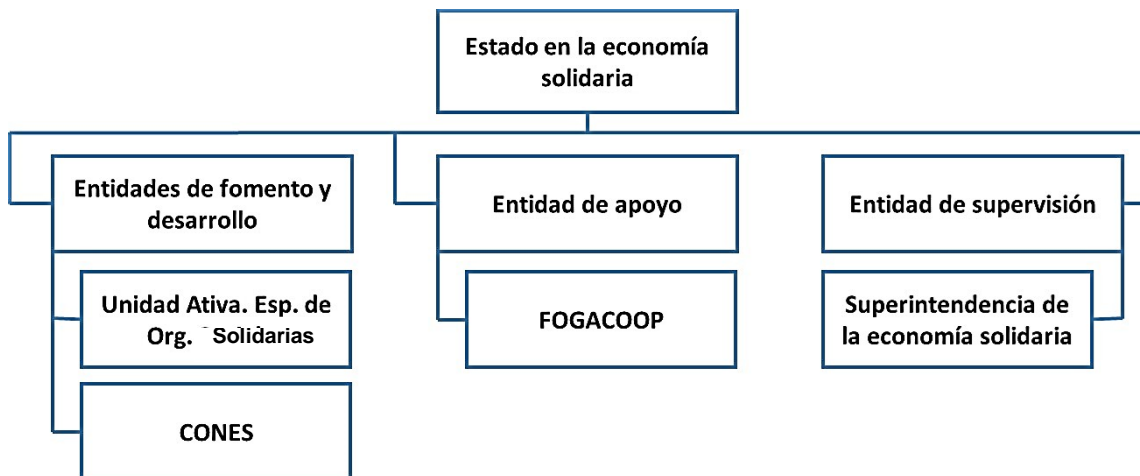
Estado en la economía solidaria

Entidades de fomento y desarrollo

Unidad Ativa. Esp. de Org. Solidarias

CONES

Entidad de apoyo

FOGACOOP

Entidad de supervisión

Superintendencia de la economía solidaria